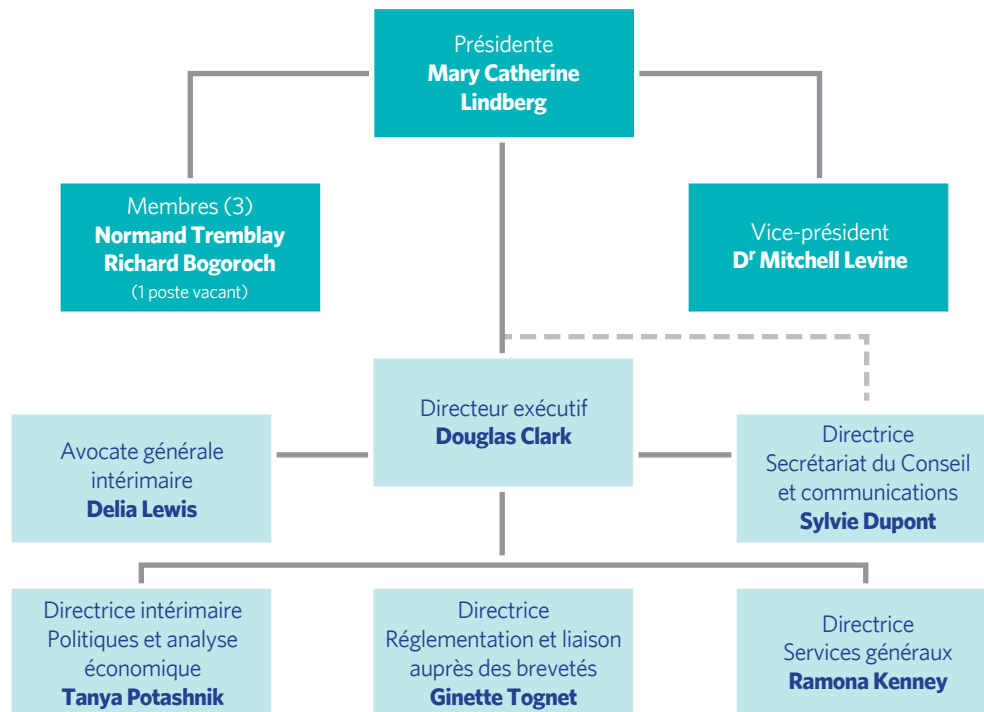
Présidente
**Mary Catherine Lindberg**

Membres (3)
**Normand Tremblay**
**Richard Bogoroch**
(1 poste vacant)

Vice-président
**D$^{r}$ Mitchell Levine**

Avocate générale intérimaire
**Delia Lewis**

Directeur exécutif
**Douglas Clark**

Directrice
Secrétariat du Conseil et communications
**Sylvie Dupont**

Directrice intérimaire
Politiques et analyse économique
**Tanya Potashnik**

Directrice
Réglementation et liaison auprès des brevetés
**Ginette Tognet**

Directrice
Services généraux
**Ramona Kenney**